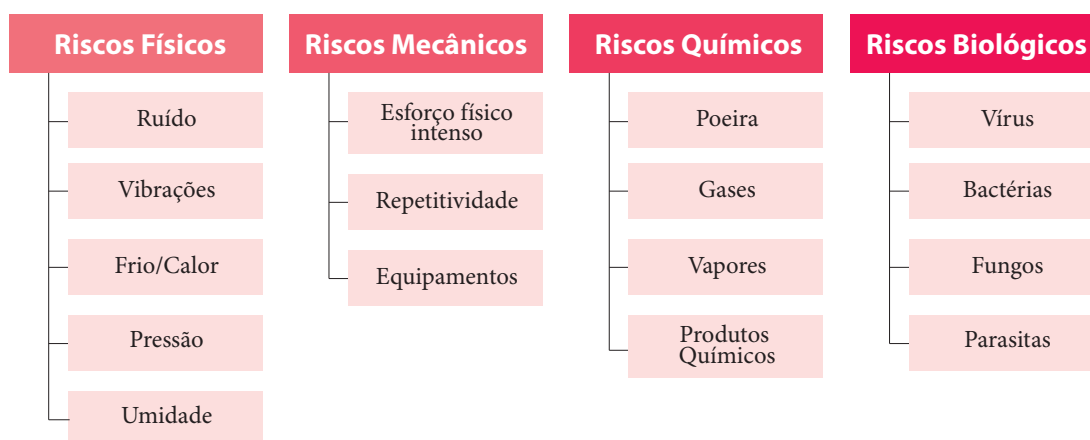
Riscos Físicos

Ruído

Vibrações

Frio/Calor

Pressão

Umidade

Riscos Mecânicos

Esforço físico intenso

Repetitividade

Equipamentos

Riscos Químicos

Poeira

Gases

Vapores

Produtos Químicos

Riscos Biológicos

Vírus

Bactérias

Fungos

Parasitas